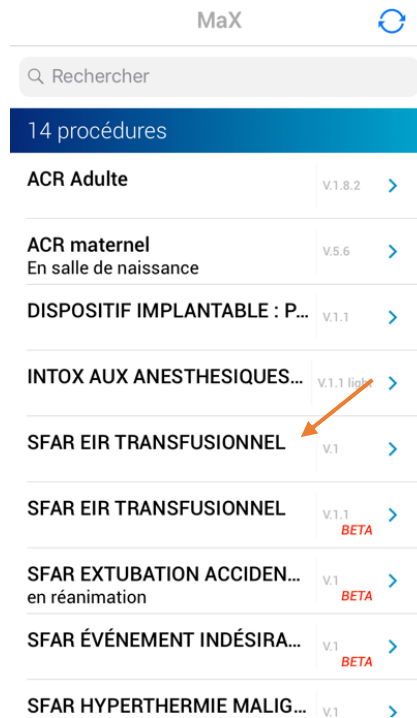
MaX

Rechercher

14 procédures

ACR Adulte
V.1.8.2

ACR maternel
En salle de naissance
V.5.6

DISPOSITIF IMPLANTABLE : P...
V.1.1

INTOX AUX ANESTHESIQUES...
V.1.1 ligh

SFAR EIR TRANSFUSIONNEL
V.1

SFAR EIR TRANSFUSIONNEL
V.1.1
BETA

SFAR EXTUBATION ACCIDEN...
en réanimation
V.1
BETA

SFAR ÉVÉNEMENT INDÉSIRA...
V.1
BETA

SFAR HYPERTHERMIE MALIG...
V.1